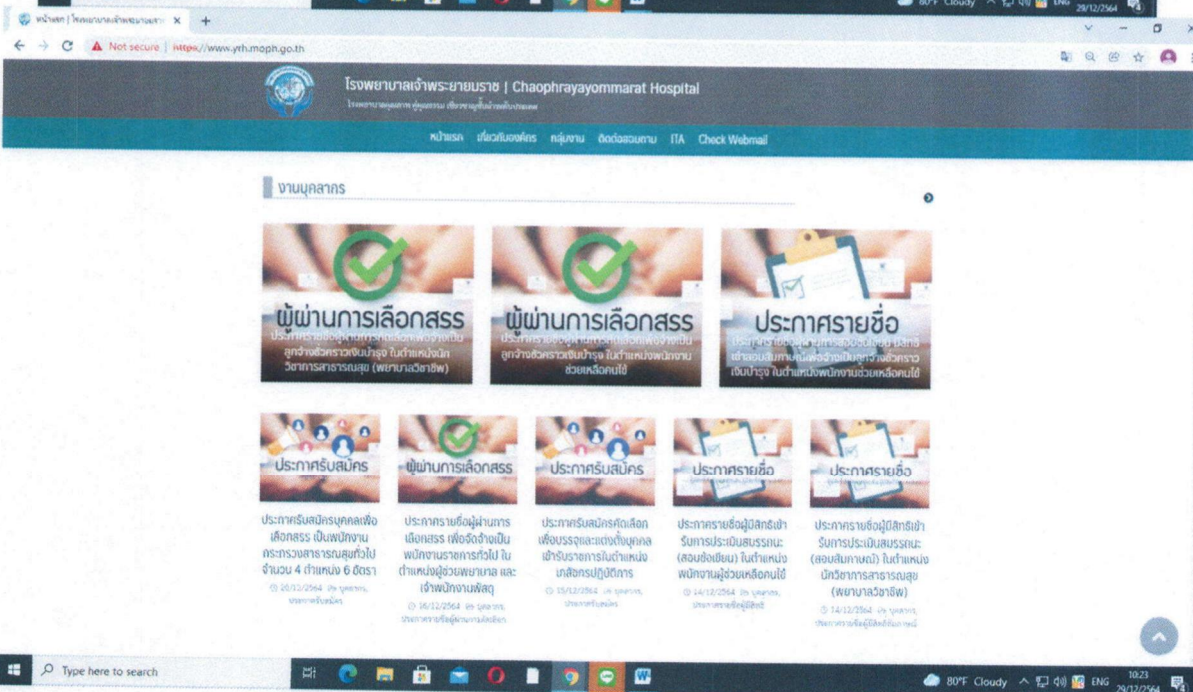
หน้าแรก | โรงพยาบาลเจ้าพระยายมราช ×

Not secure | https://www.yrh.moph.go.th

โรงพยาบาลเจ้าพระยายมราช | Chaophrayayommarat Hospital

หน้าแรก เกี่ยวกับองค์กร กลุ่มงาน ติดต่อสอบถาม ITA Check Webmail

งานบุคลากร

ผู้ผ่านการเลือกสรร
ประกาศรายชื่อผู้ผ่านการเลือกสรรเพื่อจ้างเป็นลูกจ้างชั่วคราวเงินบำรุง ในตำแหน่งนักวิชาการสาธารณสุข (พยาบาลวิชาชีพ)

ผู้ผ่านการเลือกสรร
ประกาศรายชื่อผู้ผ่านการเลือกสรรเพื่อจ้างเป็นลูกจ้างชั่วคราวเงินบำรุง ในตำแหน่งพนักงานช่วยเหลือคนไข้

ประกาศรายชื่อ
ประกาศรายชื่อผู้มีสิทธิ์เข้าสอบสัมภาษณ์เพื่อจ้างเป็นลูกจ้างชั่วคราวเงินบำรุง ในตำแหน่งพนักงานช่วยเหลือคนไข้

ประกาศรับสมัคร
ประกาศรับสมัครบุคคลเพื่อเลือกสรร เป็นพนักงานกระทรวงสาธารณสุขทั่วไป จำนวน 4 ตำแหน่ง 6 อัตรา
20/12/2564 บุคลากร, ประกาศรับสมัคร

ผู้ผ่านการเลือกสรร
ประกาศรายชื่อผู้ผ่านการเลือกสรร เพื่อจัดจ้างเป็นพนักงานราชการทั่วไป ในตำแหน่งผู้ช่วยพยาบาล และเจ้าพนักงานพัสดุ
16/12/2564 บุคลากร, ประกาศรายชื่อผู้ผ่านการคัดเลือก

ประกาศรับสมัคร
ประกาศรับสมัครคัดเลือกเพื่อบรรจุและแต่งตั้งบุคคลเข้ารับราชการในตำแหน่งเภสัชกรปฏิบัติการ
15/12/2564 บุคลากร, ประกาศรับสมัคร

ประกาศรายชื่อ
ประกาศรายชื่อผู้มีสิทธิ์เข้ารับการประเมินสมรรถนะ (สอบข้อเขียน) ในตำแหน่งพนักงานผู้ช่วยเหลือคนไข้
14/12/2564 บุคลากร, ประกาศรายชื่อผู้มีสิทธิ์

ประกาศรายชื่อ
ประกาศรายชื่อผู้มีสิทธิ์เข้ารับการประเมินสมรรถนะ (สอบสัมภาษณ์) ในตำแหน่งนักวิชาการสาธารณสุข (พยาบาลวิชาชีพ)
14/12/2564 บุคลากร, ประกาศรายชื่อผู้มีสิทธิ์สอบสัมภาษณ์

Type here to search

80°F Cloudy ENG 10:23 29/12/2564